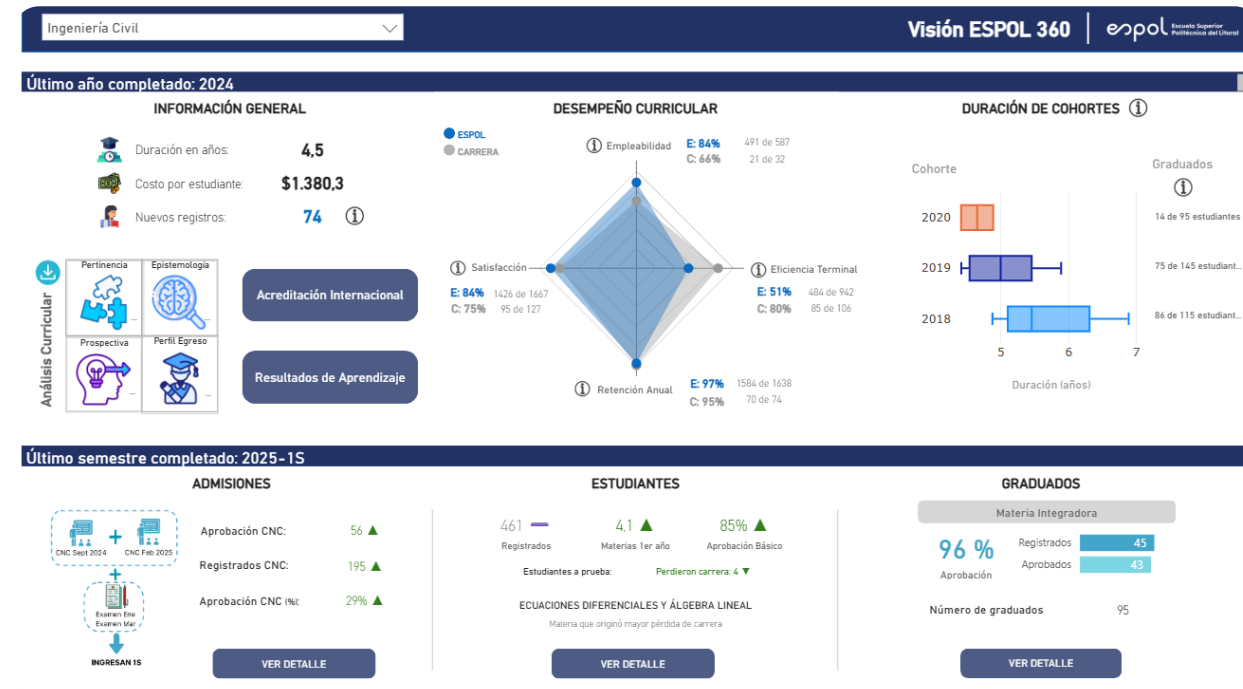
Ingeniería Civil

Visión ESPOL 360

espol Escuela Superior Politécnica del Litoral

Último año completado: 2024

INFORMACIÓN GENERAL

Duración en años: 4,5

Costo por estudiante: $1.380,3

Nuevos registros: 74 ⓘ

Análisis Curricular

Pertinencia

Epistemología

Prospectiva

Perfil Egreso

Acreditación Internacional

Resultados de Aprendizaje

DESEMPEÑO CURRICULAR

ESPOL
CARRERA

ⓘ Empleabilidad E: 84% 491 de 587 C: 66% 21 de 32

ⓘ Satisfacción E: 84% 1426 de 1667 C: 75% 95 de 127

ⓘ Eficiencia Terminal E: 51% 484 de 942 C: 80% 85 de 106

ⓘ Retención Anual E: 97% 1584 de 1638 C: 95% 70 de 74

DURACIÓN DE COHORTES ⓘ

Cohorte

Graduados ⓘ

2020 14 de 95 estudiantes

2019 75 de 145 estudiant...

2018 86 de 115 estudiant...

5 6 7

Duración (años)

Último semestre completado: 2025-1S

ADMISIONES

CNC Sept 2024 + CNC Feb 2025

+

Examen Ene Examen Mar

INGRESAN 1S

Aprobación CNC: 56 ▲

Registrados CNC: 195 ▲

Aprobación CNC (%): 29% ▲

VER DETALLE

ESTUDIANTES

461 Registrados

4.1 ▲ Materias 1er año

85% ▲ Aprobación Básico

Estudiantes a prueba: Perdieron carrera: 4 ▼

ECUACIONES DIFERENCIALES Y ÁLGEBRA LINEAL

Materia que originó mayor pérdida de carrera

VER DETALLE

GRADUADOS

Materia Integradora

96 % Aprobación

Registrados 45

Aprobados 43

Número de graduados 95

VER DETALLE